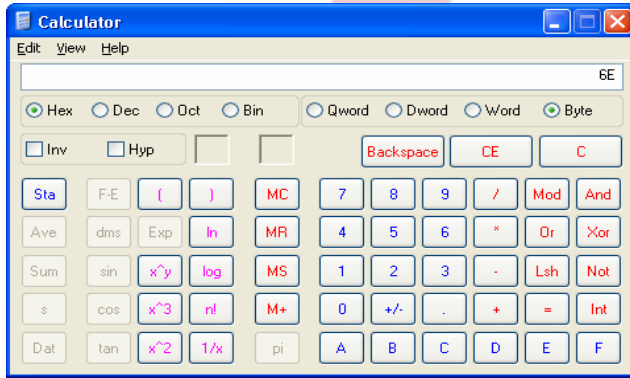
Calculator

Edit View Help

6E

Hex Dec Oct Bin

Qword Dword Word Byte

Inv Hyp

Backspace CE C

Sta F-E ( ) MC 7 8 9 / Mod And

Ave dms Exp ln MR 4 5 6 * Or Xor

Sum sin x^y log MS 1 2 3 - Lsh Not

s cos x^3 n! M+ 0 +/- . + = Int

Dat tan x^2 1/x pi A B C D E F